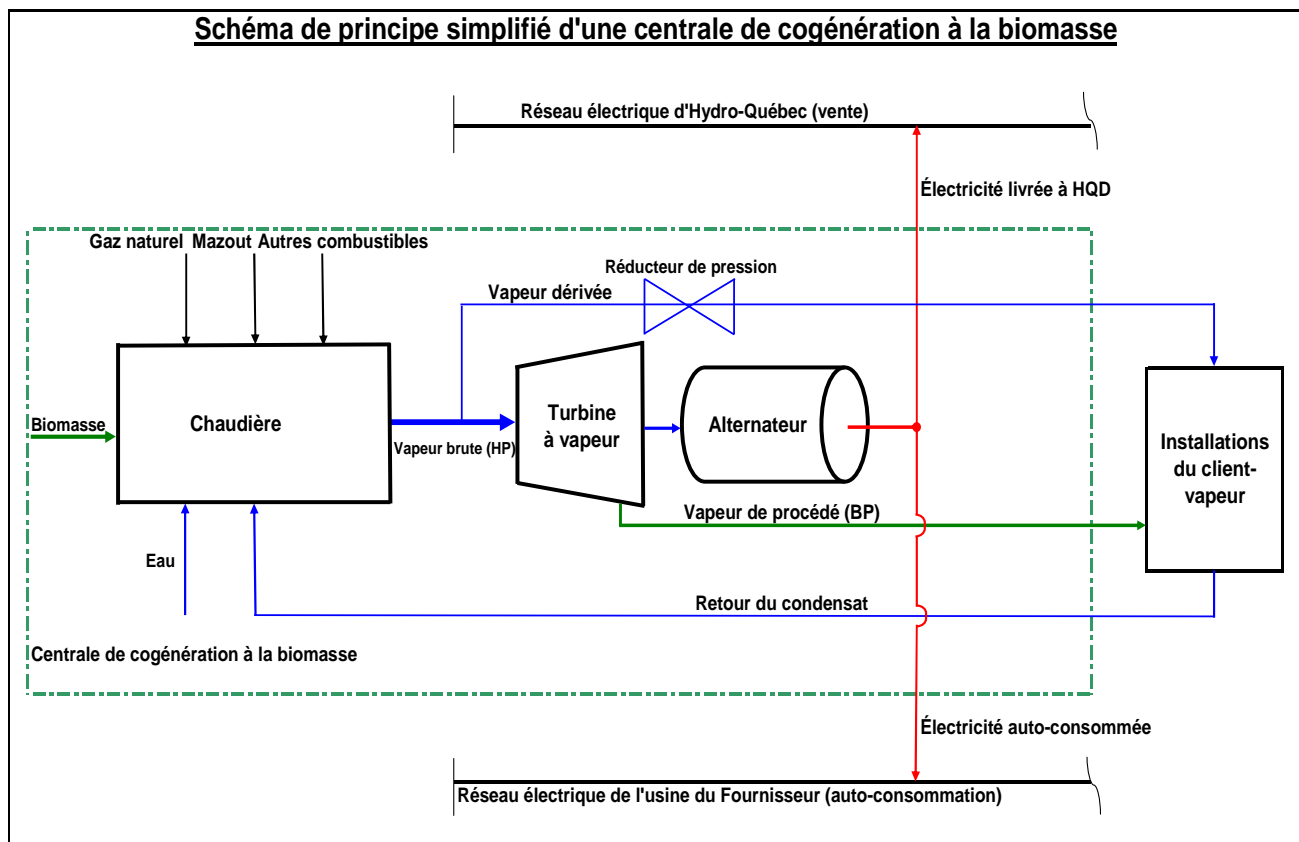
Schéma de principe simplifié d'une centrale de cogénération à la biomasse

Réseau électrique d'Hydro-Québec (vente)

Électricité livrée à HQD

Gaz naturel Mazout Autres combustibles

Réducteur de pression

Vapeur dérivée

Biomasse

Chaudière

Vapeur brute (HP)

Turbine à vapeur

Alternateur

Installations du client-vapeur

Vapeur de procédé (BP)

Eau

Retour du condensat

Centrale de cogénération à la biomasse

Électricité auto-consommée

Réseau électrique de l'usine du Fournisseur (auto-consommation)